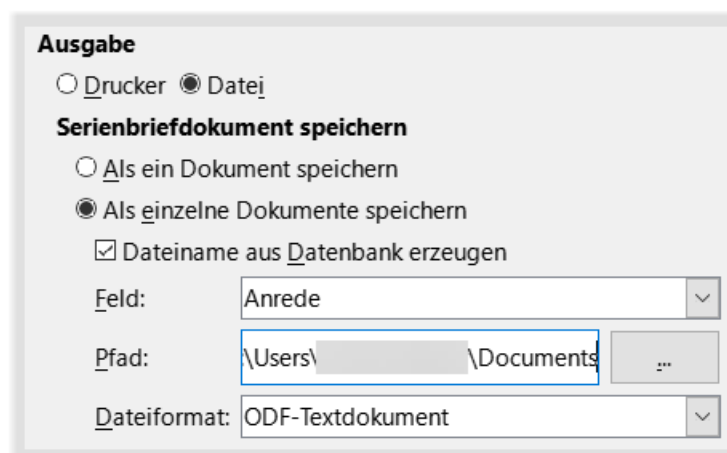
Ausgabe

Drucker Datei

Serienbriefdokument speichern

Als ein Dokument speichern

Als einzelne Dokumente speichern

Dateiname aus Datenbank erzeugen

Feld: Anrede

Pfad: \Users\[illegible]\Documents ...

Dateiformat: ODF-Textdokument